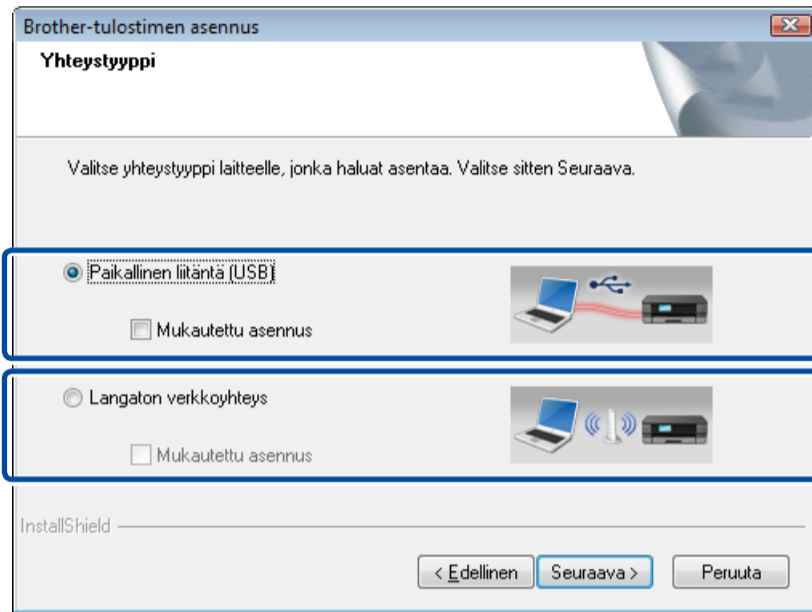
Brother-tulostimen asennus

Yhteystyyppi

Valitse yhteystyyppi laitteelle, jonka haluat asentaa. Valitse sitten Seuraava.

Paikallinen liitäntä (USB)

Mukautettu asennus

Langaton verkkoyhteys

Mukautettu asennus

InstallShield

< Edellinen

Seuraava >

Peruuta